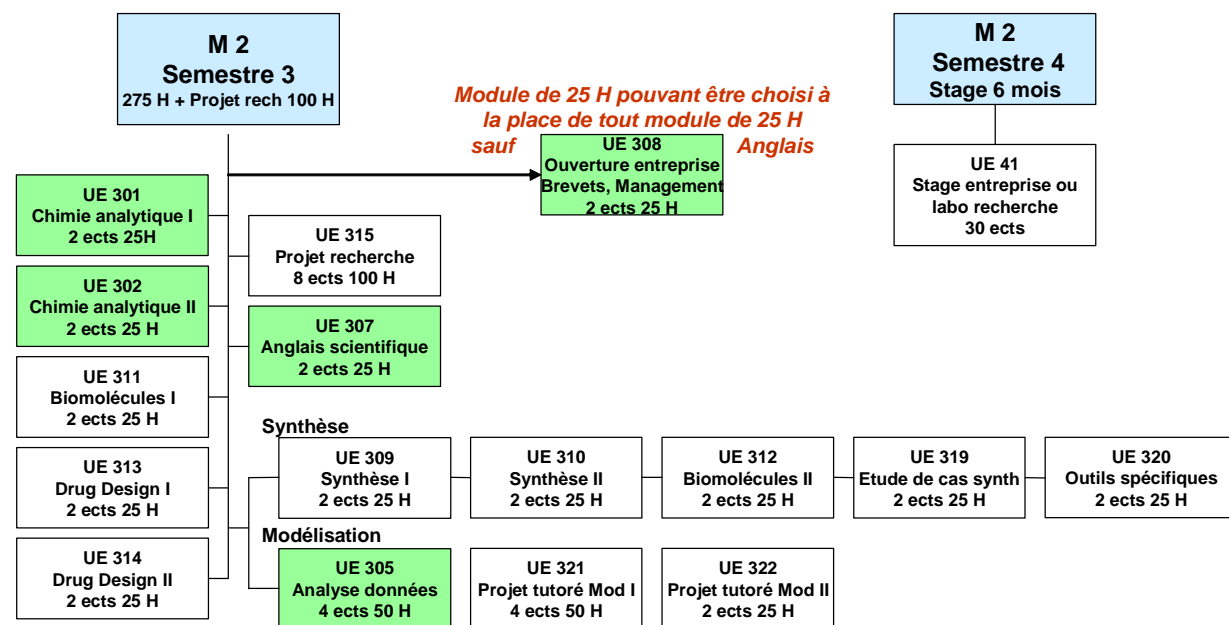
M 2
Semestre 3
275 H + Projet rech 100 H

Module de 25 H pouvant être choisi à la place de tout module de 25 H sauf Anglais

UE 308
Ouverture entreprise
Brevets, Management
2 ects 25 H

M 2
Semestre 4
Stage 6 mois

UE 41
Stage entreprise ou labo recherche
30 ects

UE 301
Chimie analytique I
2 ects 25H

UE 315
Projet recherche
8 ects 100 H

UE 302
Chimie analytique II
2 ects 25 H

UE 307
Anglais scientifique
2 ects 25 H

UE 311
Biomolécules I
2 ects 25 H

UE 313
Drug Design I
2 ects 25 H

UE 314
Drug Design II
2 ects 25 H

Synthèse

UE 309
Synthèse I
2 ects 25 H

UE 310
Synthèse II
2 ects 25 H

UE 312
Biomolécules II
2 ects 25 H

UE 319
Etude de cas synth
2 ects 25 H

UE 320
Outils spécifiques
2 ects 25 H

Modélisation

UE 305
Analyse données
4 ects 50 H

UE 321
Projet tutoré Mod I
4 ects 50 H

UE 322
Projet tutoré Mod II
2 ects 25 H